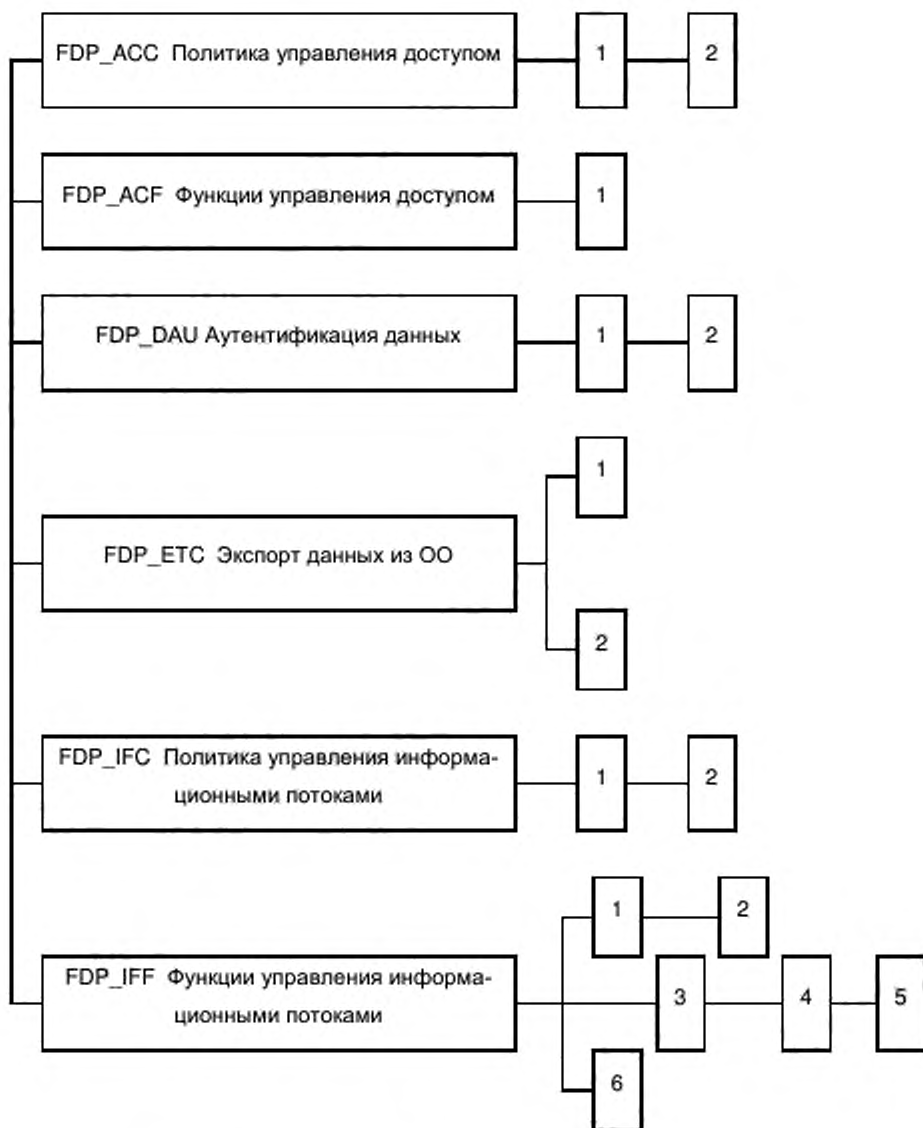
FDP_ACC Политика управления доступом
1
2

FDP_ACF Функции управления доступом
1

FDP_DAU Аутентификация данных
1
2

FDP_ETC Экспорт данных из ОО
1
2

FDP_IFC Политика управления информационными потоками
1
2

FDP_IFF Функции управления информационными потоками
1
2
3
4
5
6